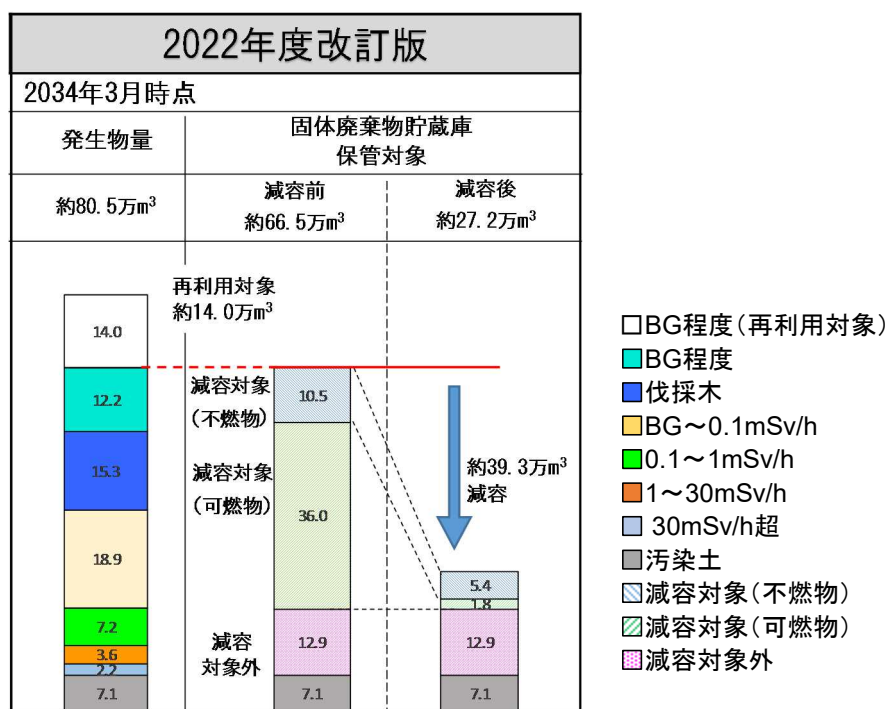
2022年度改訂版

2034年3月時点

| 発生物量 | 固体廃棄物貯蔵庫 保管対象 | |
|---|---|---|
| | 減容前 | 減容後 |
| 約80.5万$m^3$ | 約66.5万$m^3$ | 約27.2万$m^3$ |

再利用対象
約14.0万$m^3$

14.0
12.2
15.3
18.9
7.2
3.6
2.2
7.1

減容対象
(不燃物)
10.5

減容対象
(可燃物)
36.0

減容
対象外
12.9
7.1

約39.3万$m^3$
減容

5.4
1.8
12.9
7.1

□BG程度(再利用対象)
■BG程度
■伐採木
□BG~0.1mSv/h
■0.1~1mSv/h
■1~30mSv/h
■ 30mSv/h超
■汚染土
▨減容対象(不燃物)
▨減容対象(可燃物)
▨減容対象外